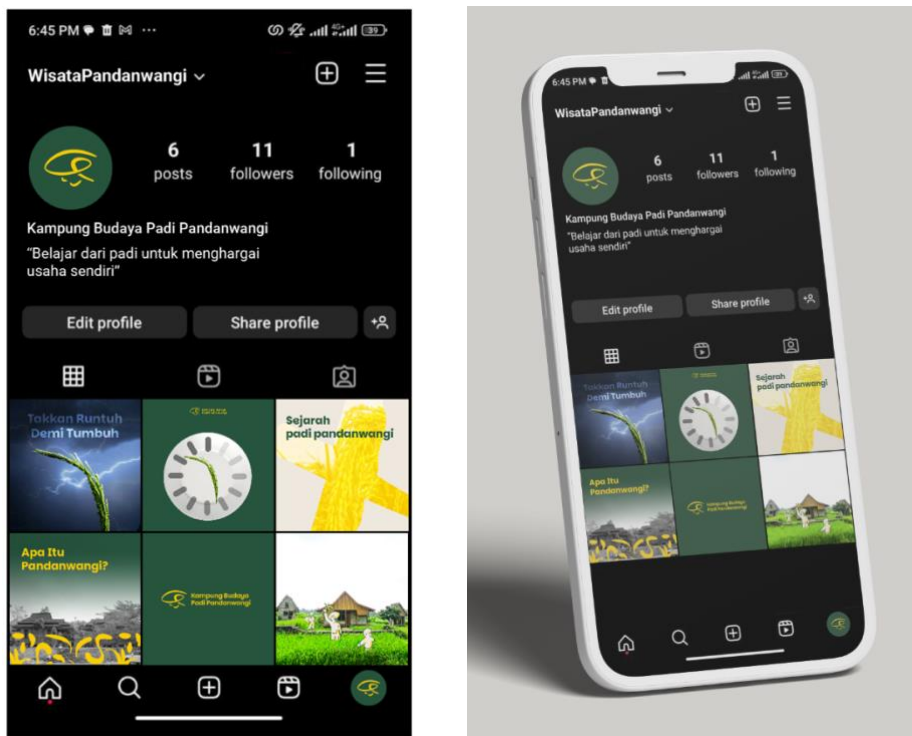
6:45 PM

WisataPandanwangi

6
posts

11
followers

1
following

Kampung Budaya Padi Pandanwangi
"Belajar dari padi untuk menghargai usaha sendiri"

Edit profile

Share profile

Tokkan Runtuh Demi Tumbuh

Sejarah padi pandanwangi

Apa Itu Pandanwangi?

Kampung Budaya Padi Pandanwangi

6:45 PM

WisataPandanwangi

6
posts

11
followers

1
following

Kampung Budaya Padi Pandanwangi
"Belajar dari padi untuk menghargai usaha sendiri"

Edit profile

Share profile

Tokkan Runtuh Demi Tumbuh

Sejarah padi pandanwangi

Apa Itu Pandanwangi?

Kampung Budaya Padi Pandanwangi